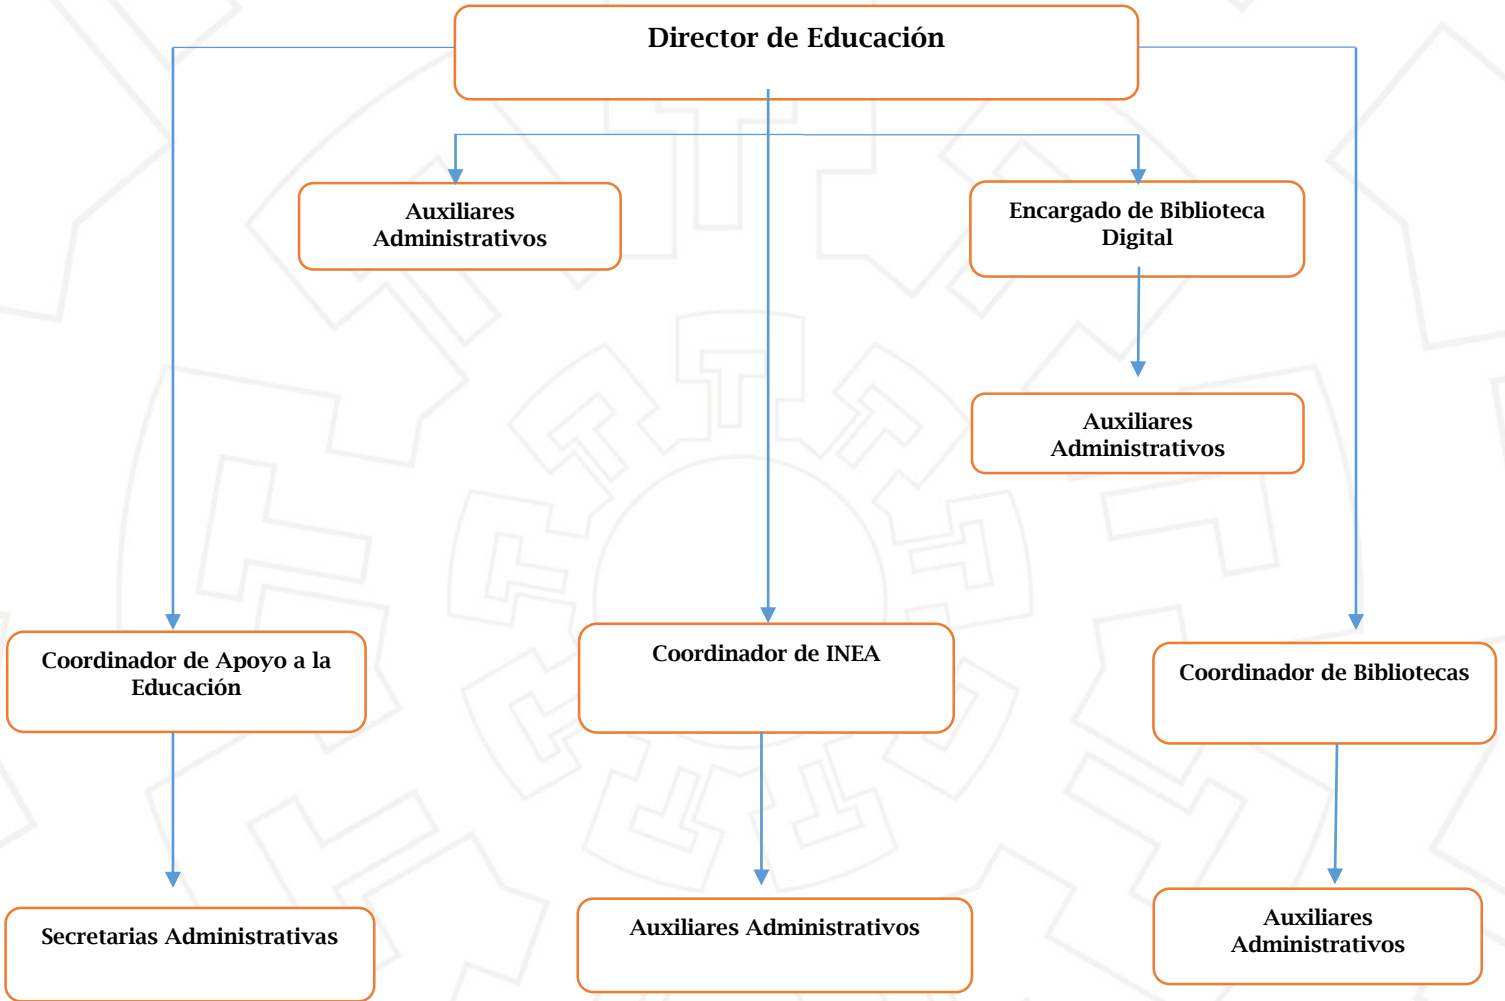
Director de Educación

Auxiliares Administrativos

Encargado de Biblioteca Digital

Auxiliares Administrativos

Coordinador de Apoyo a la Educación

Coordinador de INEA

Coordinador de Bibliotecas

Secretarias Administrativas

Auxiliares Administrativos

Auxiliares Administrativos